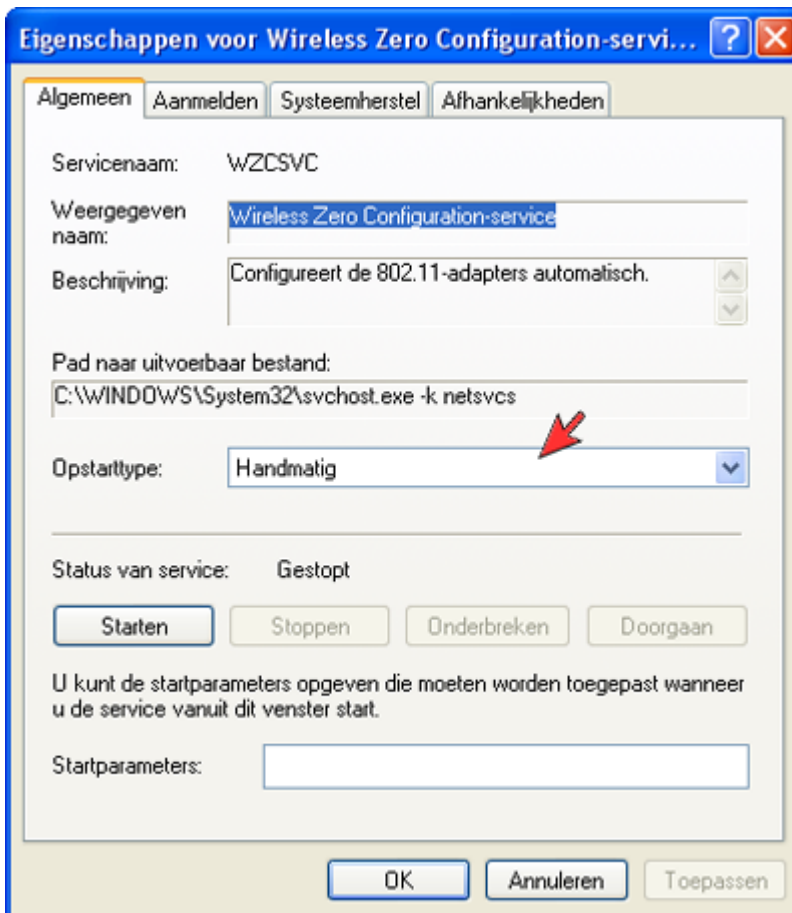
Eigenschappen voor Wireless Zero Configuration-servi...

Algemeen | Aanmelden | Systeemherstel | Afhankelijkheden

Servicenaam: WZCSVC

Weergegeven naam: Wireless Zero Configuration-service

Beschrijving: Configureert de 802.11-adapters automatisch.

Pad naar uitvoerbaar bestand:
C:\WINDOWS\System32\svchost.exe -k netsvcs

Opstarttype: Handmatig

Status van service: Gestopt

Starten | Stoppen | Onderbreken | Doorgaan

U kunt de startparameters opgeven die moeten worden toegepast wanneer u de service vanuit dit venster start.

Startparameters:

OK | Annuleren | Toepassen